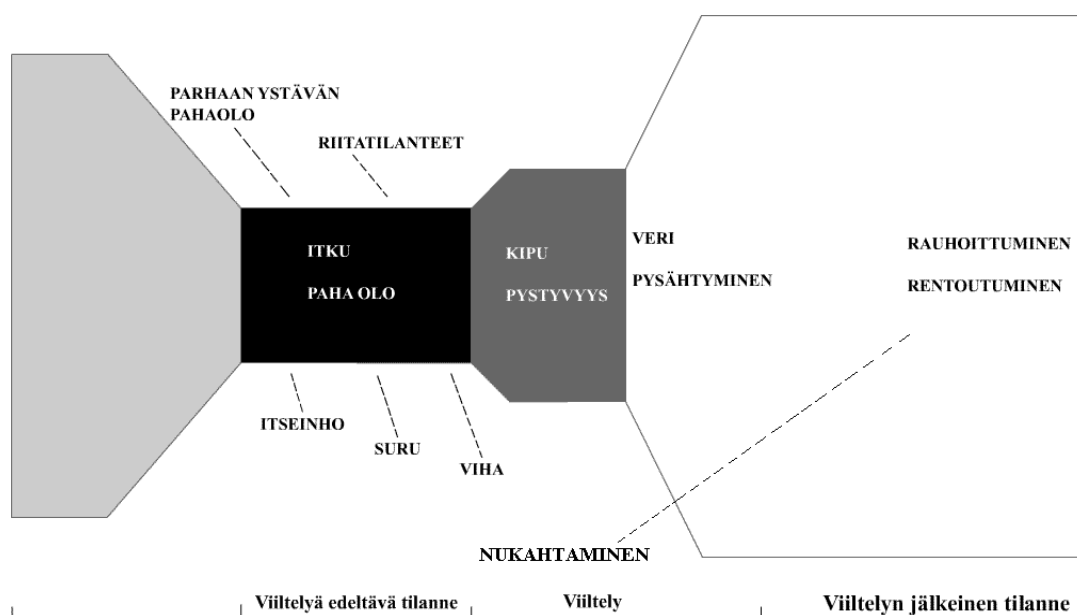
PARHAAN YSTÄVÄN PAHAOLO

RIITATILANTEET

ITKU

PAHA OLO

KIPU

PYSTYVYYS

VERI

PYSÄHTYMINEN

RAUHOITTUMINEN

RENTOUTUMINEN

ITSEINHO

SURU

VIHA

NUKAHTAMINEN

Viiltelyä edeltävä tilanne

Viiltely

Viiltelyn jälkeinen tilanne